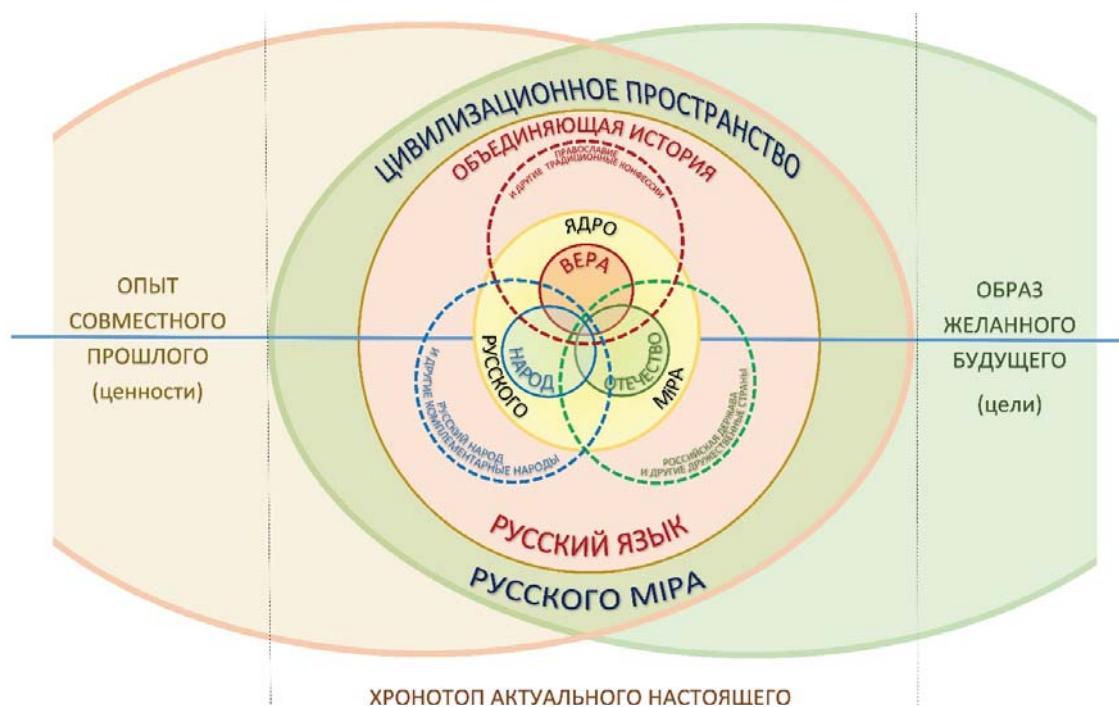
ЦИВИЛИЗАЦИОННОЕ ПРОСТРАНСТВО

ОБЪЕДИНЯЮЩАЯ ИСТОРИЯ

ПРАВОСЛАВИЕ И ДРУГИЕ ТРАДИЦИОННЫЕ КОНФЕССИИ

ЯДРО

ВЕРА

ОПЫТ СОВМЕСТНОГО ПРОШЛОГО (ценности)

РУССКОГО

НАРОД

ОТЕЧЕСТВО

МІРА

ОБРАЗ ЖЕЛАННОГО БУДУЩЕГО (цели)

РУССКИЙ НАРОД И ДРУГИЕ КОМПЛЕМЕНТАРНЫЕ НАРОДЫ

РОССИЙСКАЯ ДЕРЖАВА И ДРУГИЕ ДРУЖЕСТВЕННЫЕ СТРАНЫ

РУССКИЙ ЯЗЫК

РУССКОГО МІРА

ХРОНОТОП АКТУАЛЬНОГО НАСТОЯЩЕГО